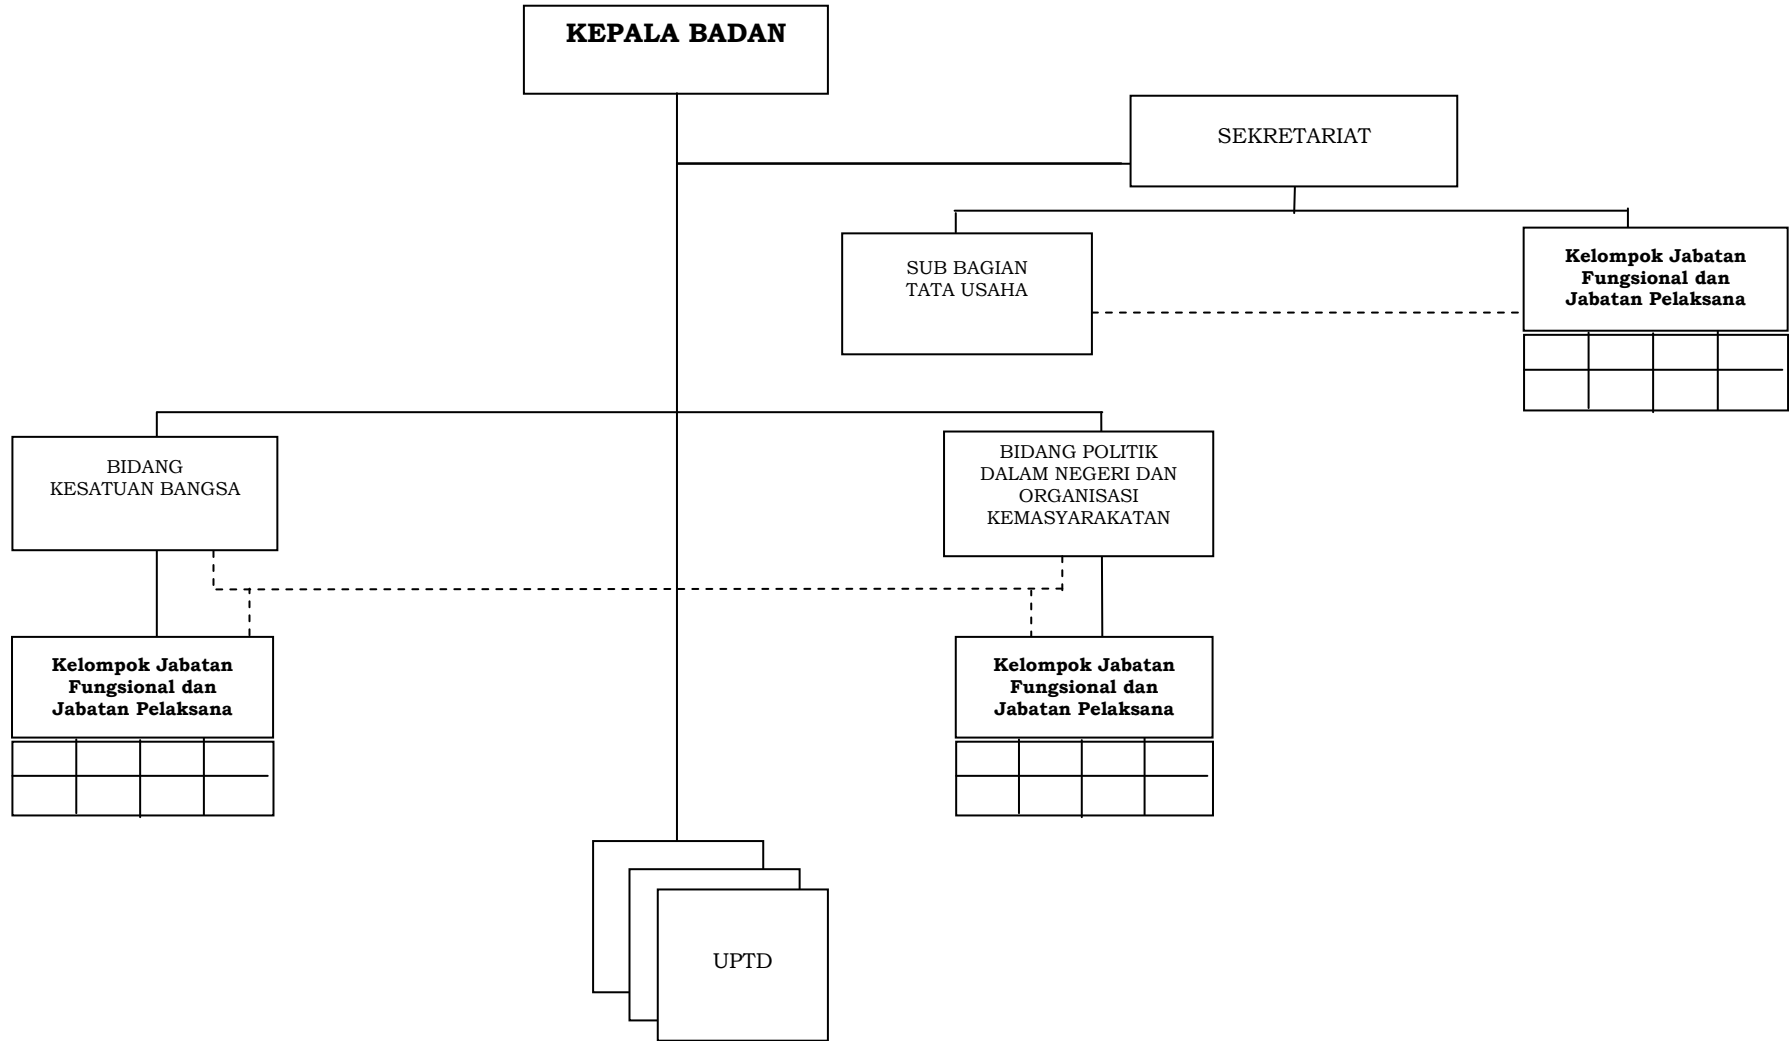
KEPALA BADAN

SEKRETARIAT

SUB BAGIAN TATA USAHA

Kelompok Jabatan Fungsional dan Jabatan Pelaksana

BIDANG KESATUAN BANGSA

BIDANG POLITIK DALAM NEGERI DAN ORGANISASI KEMASYARAKATAN

Kelompok Jabatan Fungsional dan Jabatan Pelaksana

Kelompok Jabatan Fungsional dan Jabatan Pelaksana

UPTD